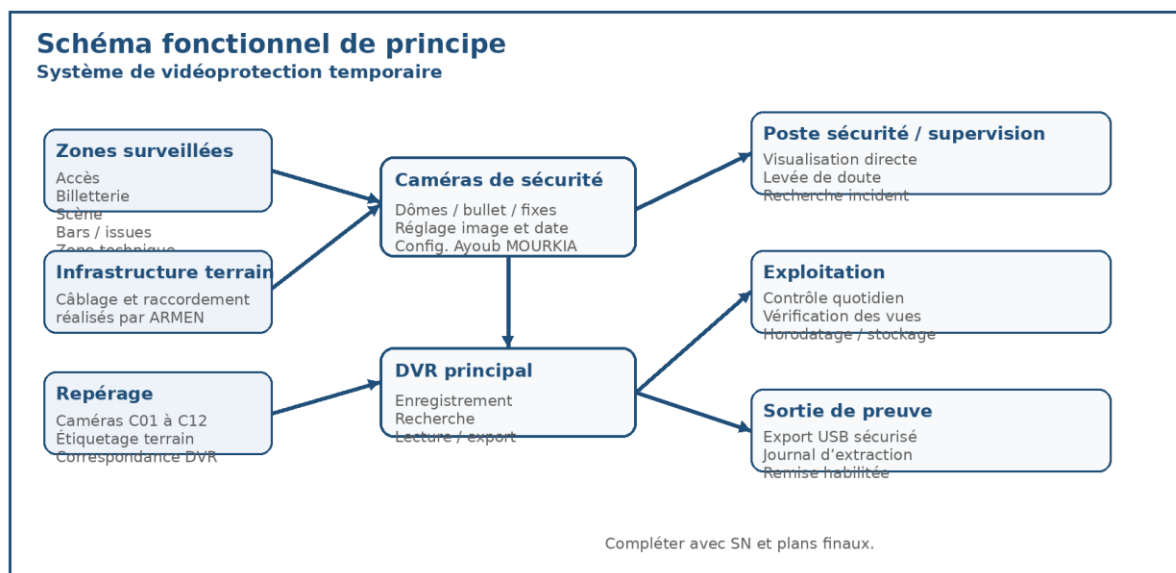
Schéma fonctionnel de principe
Système de vidéoprotection temporaire

Zones surveillées
Accès
Billetterie
Scène
Bars / issues
Zone technique

Infrastructure terrain
Câblage et raccordement réalisés par ARMEN

Repérage
Caméras C01 à C12
Étiquetage terrain
Correspondance DVR

Caméras de sécurité
Dômes / bullet / fixes
Réglage image et date
Config. Ayoub MOURKIA

DVR principal
Enregistrement
Recherche
Lecture / export

Poste sécurité / supervision
Visualisation directe
Levée de doute
Recherche incident

Exploitation
Contrôle quotidien
Vérification des vues
Horodatage / stockage

Sortie de preuve
Export USB sécurisé
Journal d'extraction
Remise habilitée

Compléter avec SN et plans finaux.